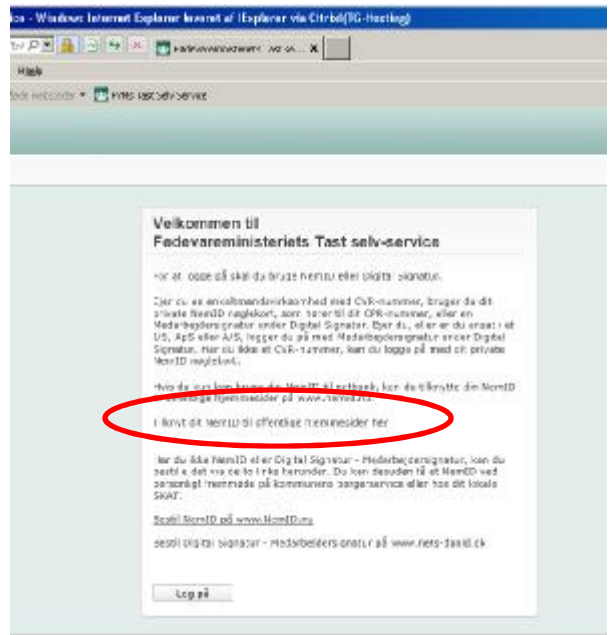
ice - Windows Internet Explorer leveret af IExplorer via Citrix(TG-Hosting)

Fødevareministeriet Tast s... ×

Hjælp

Mode webside ▾ FVMs Tast selv service

Velkommen til
Fødevareministeriets Tast selv-service

For at logge på skal du bruge NemID eller digital signatur.

Ejer du en enkeltmandsvirksomhed med CVR-nummer, bruger du dit private NemID nøglekort, som hører til dit CPR-nummer, eller en Medarbejdersignatur under Digital Signatur. Ejer du, eller er du ansat i et I/S, ApS eller A/S, logger du på med Medarbejdersignatur under Digital Signatur. Har du ikke et CVR-nummer, kan du logge på med dit private NemID nøglekort.

Hvis du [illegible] NemID til netbank, kan du tilknytte din NemID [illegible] hjemmesider på www.nemid.nu.

Tilknyt dit NemID til offentlige hjemmesider her

Har du ikke NemID eller Digital Signatur - Medarbejdersignatur, kan du bestille det via de to links herunder. Du kan desuden få et NemID ved personligt fremmøde på kommunens borgerservice eller hos dit lokale SKAT.

Bestil NemID på www.NemID.nu

Bestil Digital Signatur - Medarbejdersignatur på www.nets-danid.dk

Log på